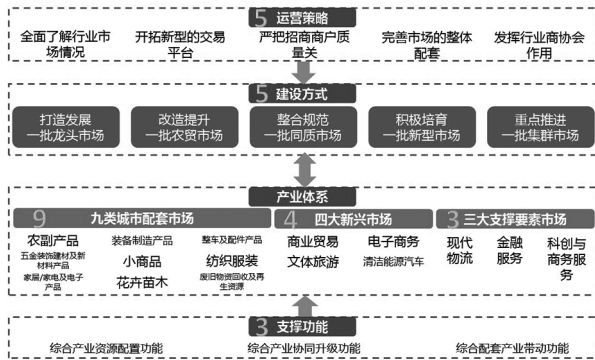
5 运营策略

全面了解行业市场情况

开拓新型的交易平台

严把招商商户质量关

完善市场的整体配套

发挥行业商协会作用

5 建设方式

打造发展一批龙头市场

改造提升一批农贸市场

整合规范一批同质市场

积极培育一批新型市场

重点推进一批集群市场

产业体系

9 九类城市配套市场

农副产品

装备制造产品

整车及配件产品

五金装饰建材及新材料产品

小商品

纺织服装

家居/家电及电子产品

花卉苗木

废旧物资回收及再生资源

4 四大新兴市场

商业贸易

电子商务

文体旅游

清洁能源汽车

3 三大支撑要素市场

现代物流

金融服务

科创与商务服务

3 支撑功能

综合产业资源配置功能

综合产业协同升级功能

综合配套产业带动功能